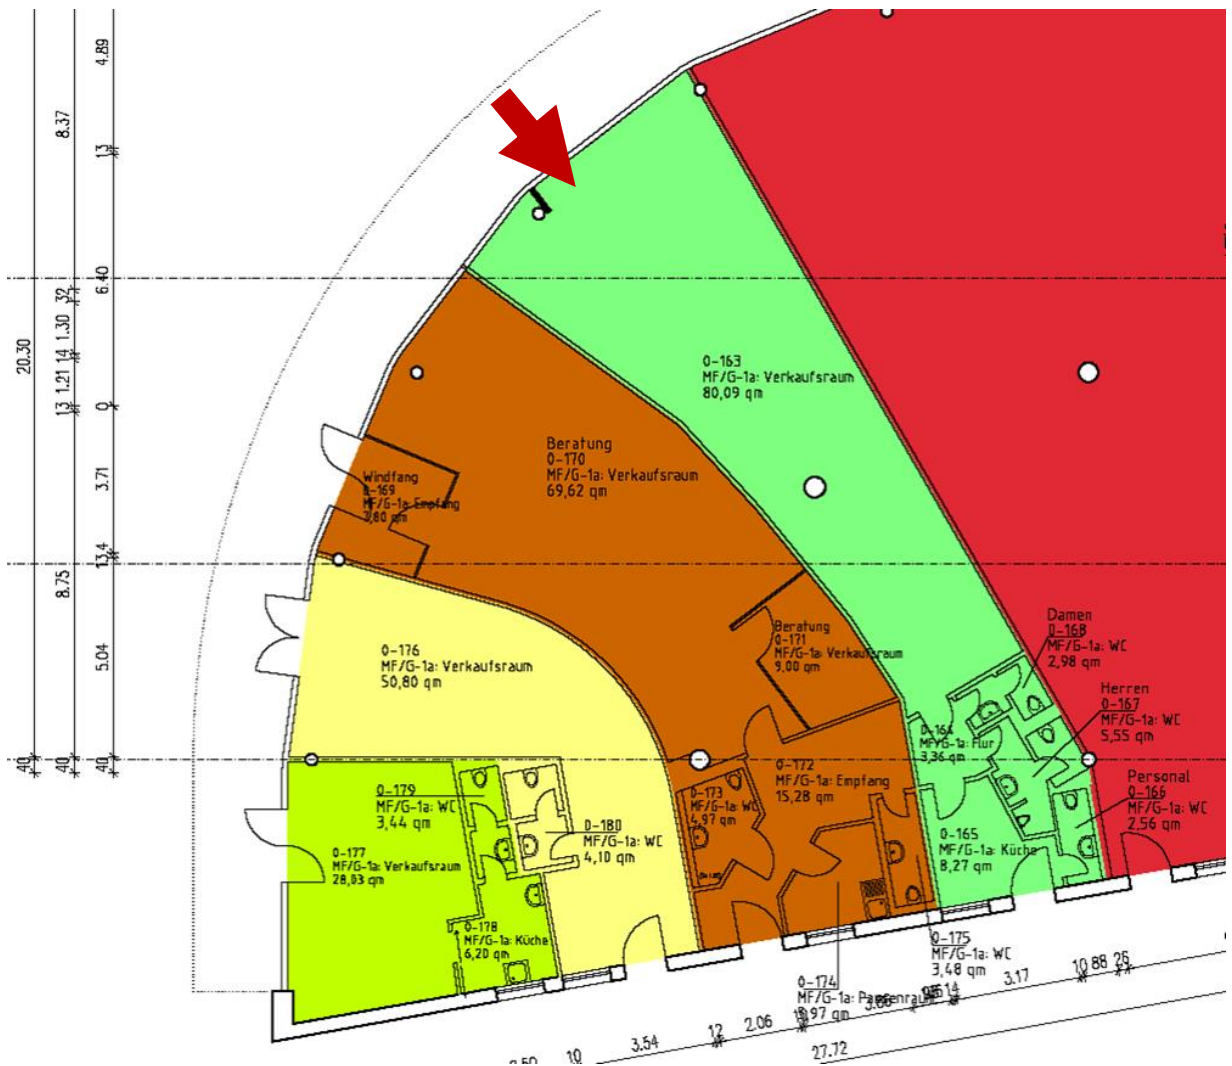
4,89
8,37
13
6,40
32
1,30
14
1,21
13
20,30
0
3,71
13,4
8,75
5,04
40
40
40

0-163
MF/G-1a: Verkaufsraum
80,09 qm

Beratung
0-170
MF/G-1a: Verkaufsraum
69,62 qm

Windfang
0-169
MF/G-1a: Empfang
2,80 qm

Beratung
0-171
MF/G-1a: Verkaufsraum
9,00 qm

0-176
MF/G-1a: Verkaufsraum
50,80 qm

Damen
0-168
MF/G-1a: WC
2,98 qm

Herren
0-167
MF/G-1a: WC
5,55 qm

Personal
0-166
MF/G-1a: WC
2,56 qm

0-164
MF/G-1a: Flur
3,36 qm

0-172
MF/G-1a: Empfang
15,28 qm

0-173
MF/G-1a: WC
4,97 qm

0-165
MF/G-1a: Küche
8,27 qm

0-179
MF/G-1a: WC
3,44 qm

0-180
MF/G-1a: WC
4,10 qm

0-177
MF/G-1a: Verkaufsraum
28,03 qm

0-178
MF/G-1a: Küche
6,20 qm

0-175
MF/G-1a: WC
3,48 qm

0-174
MF/G-1a: Pausenraum
13,97 qm

3.17
10
88
26
3.54
12
2.06
13
3.66
14
27.72
10
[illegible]